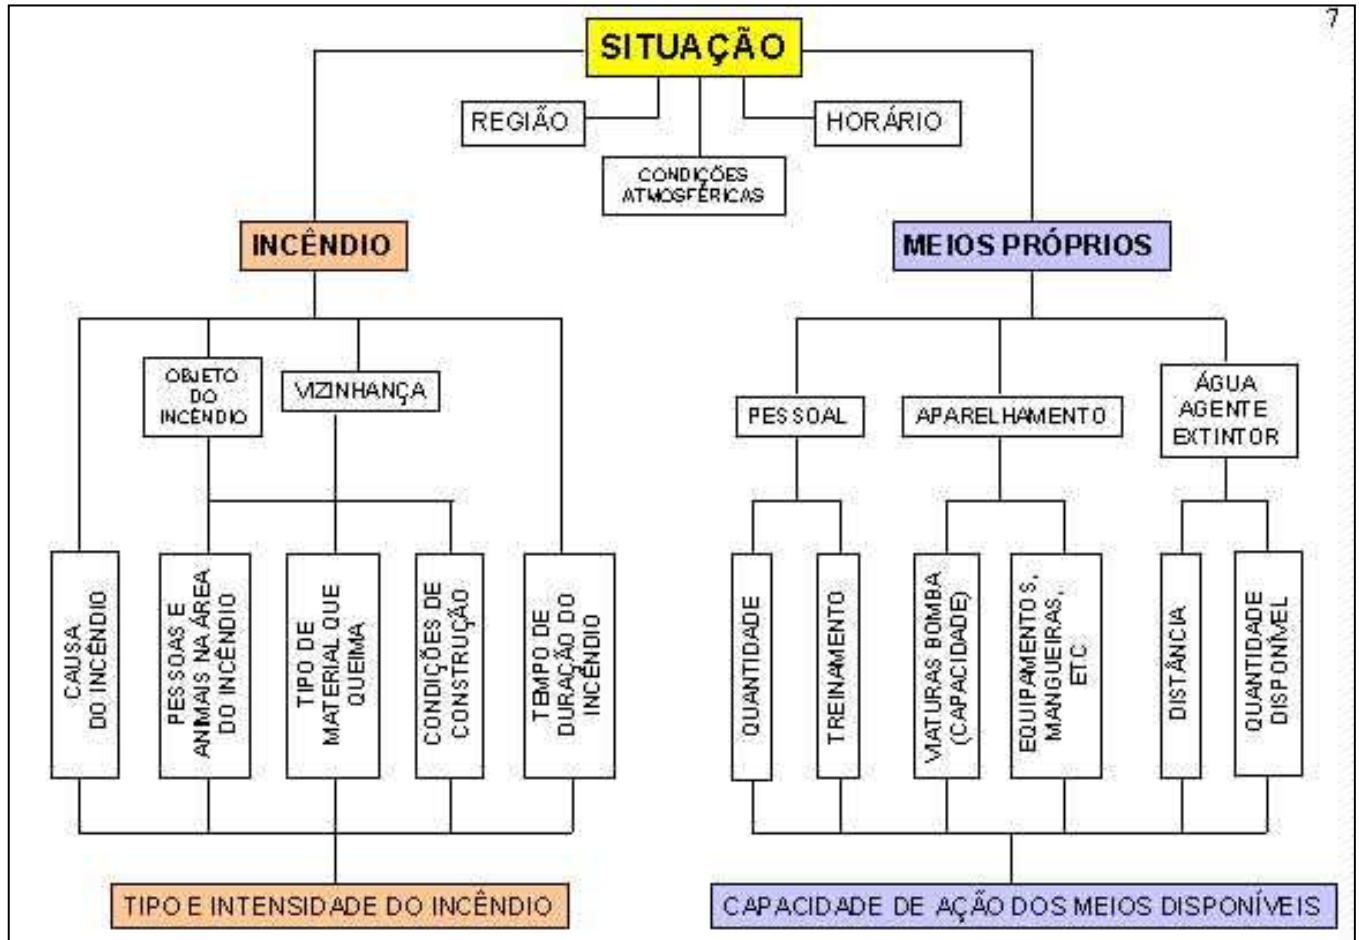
7

SITUAÇÃO

REGIÃO

HORÁRIO

CONDIÇÕES ATMOSFÉRICAS

INCÊNDIO

MEIOS PRÓPRIOS

OBJETO DO INCÊNDIO

VIZINHANÇA

CAUSA DO INCÊNDIO

PESSOAS E ANIMAIS NA ÁREA DO INCÊNDIO

TIPO DE MATERIAL QUE QUEIMA

CONDIÇÕES DE CONSTRUÇÃO

TEMPO DE DURAÇÃO DO INCÊNDIO

TIPO E INTENSIDADE DO INCÊNDIO

PESSOAL

APARELHAMENTO

ÁGUA AGENTE EXTINTOR

QUANTIDADE

TREINAMENTO

VIATURAS BOMBA (CAPACIDADE)

EQUIPAMENTOS, MANGUEIRAS, ETC

DISTÂNCIA

QUANTIDADE DISPONÍVEL

CAPACIDADE DE AÇÃO DOS MEIOS DISPONÍVEIS